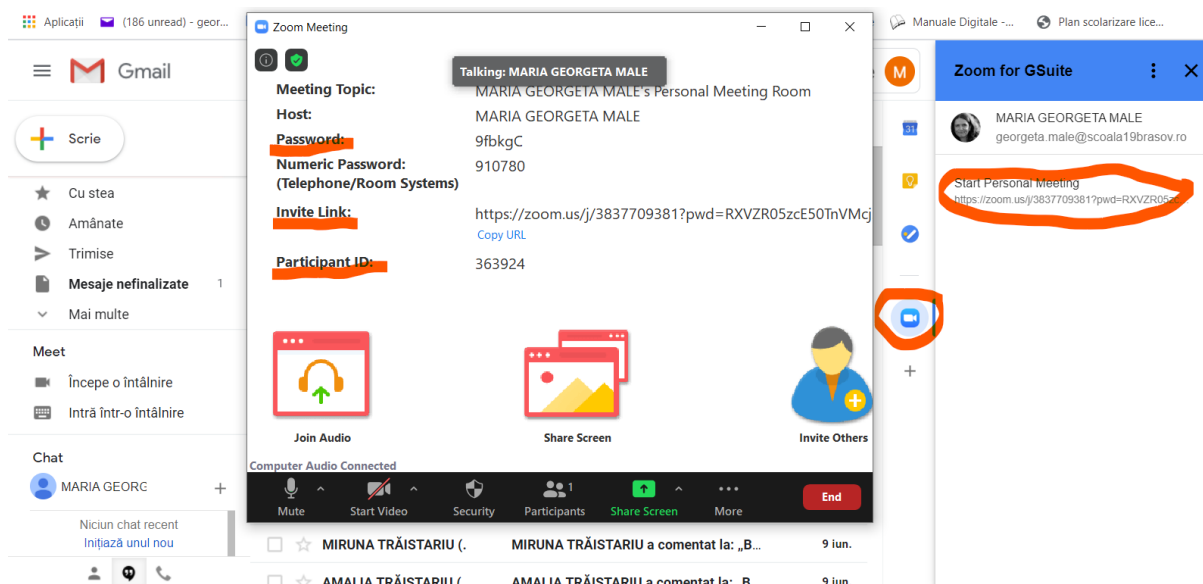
Aplicații (186 unread) - geor... Manuale Digitale -... Plan scolarizare lice...

Gmail

Scrie

Cu stea
Amânate
Trimise
Mesaje nefinalizate 1
Mai multe

Meet
Începe o întâlnire
Intră într-o întâlnire

Chat
MARIA GEORG

Niciun chat recent
Inițiază unul nou

Zoom Meeting

Talking: MARIA GEORGETA MALE

Meeting Topic: MARIA GEORGETA MALE's Personal Meeting Room
Host: MARIA GEORGETA MALE
Password: 9fbkgC
Numeric Password: (Telephone/Room Systems) 910780
Invite Link: https://zoom.us/j/3837709381?pwd=RXVZR05zcE50TnVMcj
Copy URL
Participant ID: 363924

Join Audio
Share Screen
Invite Others

Computer Audio Connected

Mute
Start Video
Security
Participants 1
Share Screen
More
End

MIRUNA TRĂISTARIU (. MIRUNA TRĂISTARIU a comentat la: „B... 9 iun.
AMALIA TRĂISTARIU (. AMALIA TRĂISTARIU a comentat la: „B... 9 iun.

M

Zoom for GSuite

MARIA GEORGETA MALE
georgeta.male@scoala19brasov.ro

Start Personal Meeting
https://zoom.us/j/3837709381?pwd=RXVZR05z